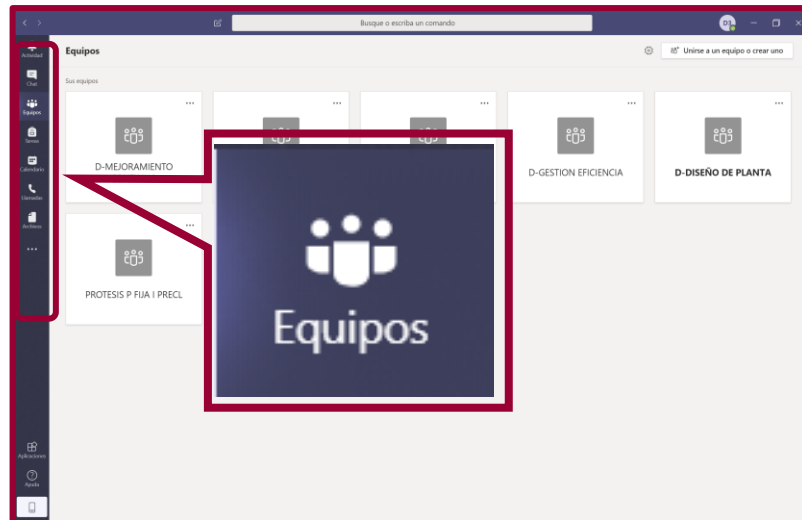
Busque o escriba un comando

Actividad
Chat
Equipos
Tareas
Calendario
Llamadas
Archivos
...

Equipos

Unirse a un equipo o crear uno

Sus equipos

D-MEJORAMIENTO

D-GESTION EFICIENCIA

D-DISEÑO DE PLANTA

PROTESIS P FIJA I PRECL

Equipos

Aplicaciones
Ayuda